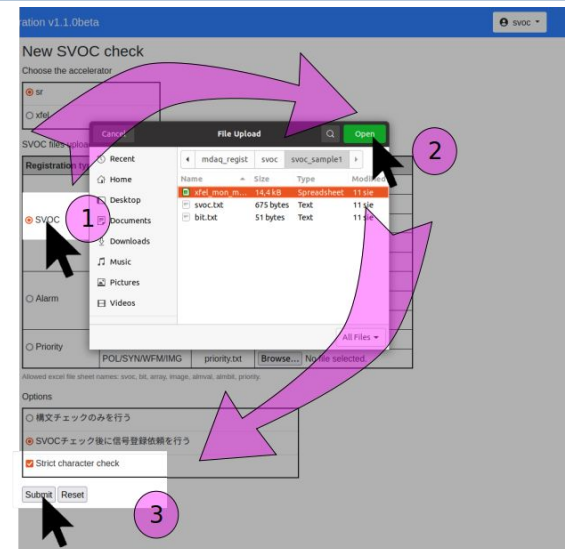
ration v1.1.0beta

svoc

New SVOC check

Choose the accelerator

sr

xfel

SVOC files uplo

Registration ty

SVOC

Alarm

Priority

POL/SYN/WFM/IMG priority.txt Browse... No file selected.

Allowed excel file sheet names: svoc, bit, array, image, almvar, almbit, priority.

Options

構文チェックのみを行う

SVOCチェック後に信号登録依頼を行う

Strict character check

Submit Reset

Cancel File Upload Open

Recent

Home

Desktop

Documents

Downloads

Music

Pictures

Videos

mdaq_regist svoc svoc_sample1

| Name | Size | Type | Modified |
|---|---|---|---|
| xfel_mon_m... | 14.4 kB | Spreadsheet | 11 sie |
| svoc.txt | 675 bytes | Text | 11 sie |
| bit.txt | 51 bytes | Text | 11 sie |

All Files

1

2

3